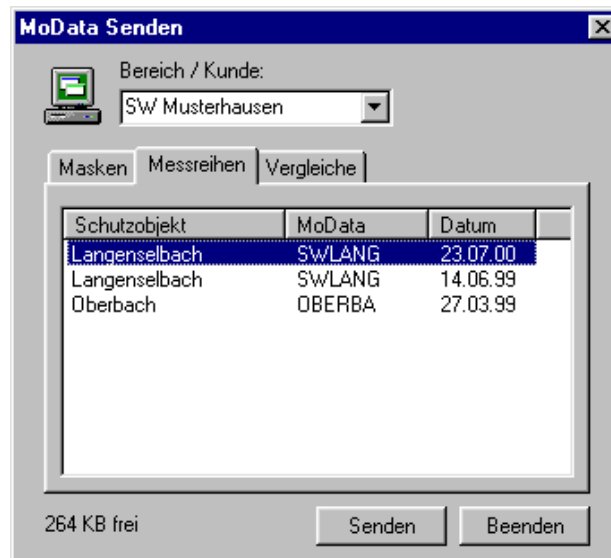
MoData Senden

Bereich / Kunde:

SW Musterhausen

Masken | Messreihen | Vergleiche

| Schutzobjekt | MoData | Datum |
|---|---|---|
| Langenselbach | SWLANG | 23.07.00 |
| Langenselbach | SWLANG | 14.06.99 |
| Oberbach | OBERBA | 27.03.99 |

264 KB frei

Senden

Beenden